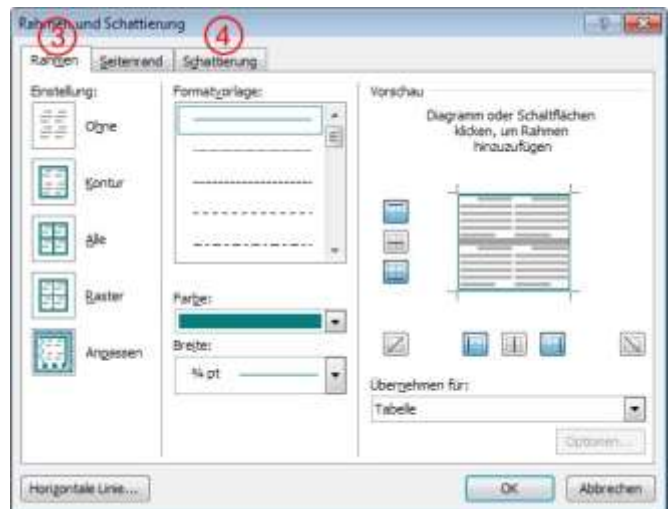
Rahmen und Schattierung

? X

3 4

Rahmen Seitenrand Schattierung

Einstellung:

Ohne

Kontur

Alle

Raster

Anpassen

Formatvorlage:

Farbe:

Breite:

¾ pt

Vorschau

Diagramm oder Schaltflächen klicken, um Rahmen hinzuzufügen

Übernehmen für:

Tabelle

Optionen...

Horizontale Linie...

OK

Abbrechen